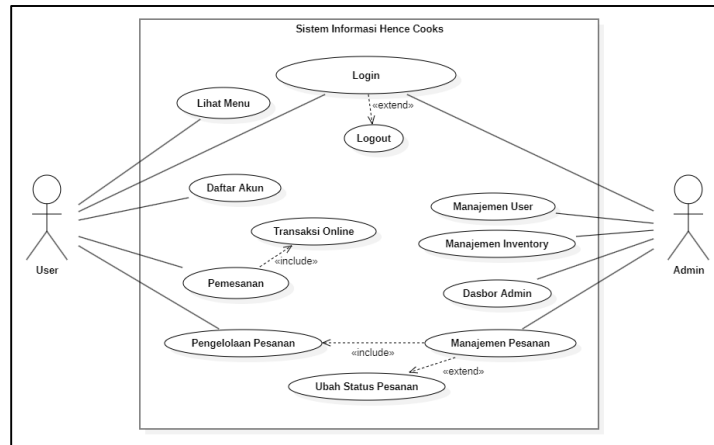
Sistem Informasi Hence Cooks

Login

«extend»

Logout

Lihat Menu

Daftar Akun

Transaksi Online

«include»

Pemesanan

User

Manajemen User

Manajemen Inventory

Dasbor Admin

Admin

Pengelolaan Pesanan

«include»

Manajemen Pesanan

«extend»

Ubah Status Pesanan